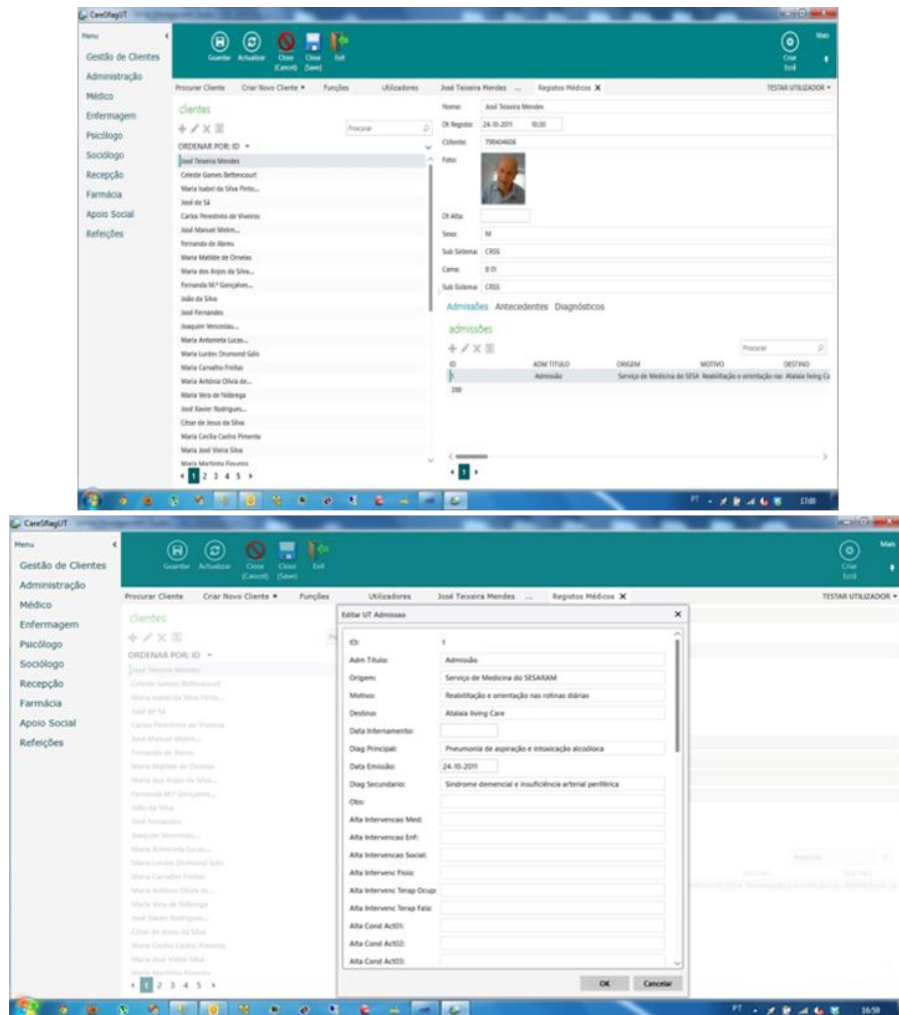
CareSRegUT

Menu
Gestão de Clientes
Administração
Médico
Enfermagem
Psicólogo
Sociólogo
Recepção
Farmácia
Apoio Social
Refeições

Guardar Actualizar Close (Cancel) Close (Save) Exit

Criar Ecrã

Mais

Procurar Cliente Criar Novo Cliente ▾ Funções Utilizadores José Teixeira Mendes ... Registos Médicos ✕ TESTAR UTILIZADOR ▾

clientes

Procurar

ORDENAR POR: ID ▾

José Teixeira Mendes
Celeste Gomes Bettencourt
Maria Isabel da Silva Pinto...
José de Sá
Carlos Perestrelo de Viveiros
José Manuel Moln...
Fernanda de Abreu
Maria Matilde de Ornelas
Maria dos Anjos da Silva...
Fernanda Mª Gonçalves...
João da Silva
José Fernandes
Joaquim Vencesla...
Maria Antonieta Lucas...
Maria Lurdes Drumond Gôis
Maria Carvalho Freitas
Maria Antónia Olivia de...
Maria Vera de Nóbrega
José Xavier Rodrigues...
César de Jesus da Silva
Maria Cecília Castro Pimenta
Maria José Vieira Silva
Maria Martinha Figueira

1 2 3 4 5 ›

Nome: José Teixeira Mendes
Dt Registo: 24-10-2011 10:30
Cdtente: 798404608
Foto:
Dt Alta:
Sexo: M
Sub Sistema: CRSS
Cama: B 01
Sub Sistema: CRSS

Admissões Antecedentes Diagnósticos

admissões

Procurar

| ID | ADM TITULO | ORIGEM | MOTIVO | DESTINO |
|---|---|---|---|---|
| 1 | Admissão | Serviço de Medicina do SESA | Reabilitação e orientação nas | Atalaia living Ca |

398

1

PT 17:00

Editar UT Admissao ✕

ID: 1
Adm Titulo: Admissão
Origem: Serviço de Medicina do SESARAM
Motivo: Reabilitação e orientação nas rotinas diárias
Destino: Atalaia living Care
Data Internamento:
Diag Principal: Pneumonia de aspiração e intoxicação alcoólica
Data Emissão: 24-10-2011
Diag Secundario: Síndrome demencial e insuficiência arterial periférica
Obs:
Alta Intervencao Med:
Alta Intervencao Enf:
Alta Intervencao Social:
Alta Intervenc Fisio:
Alta Intervenc Terap Ocup:
Alta Intervenc Terap Fala:
Alta Cond Act01:
Alta Cond Act02:
Alta Cond Act03:

OK Cancelar

PT 16:59